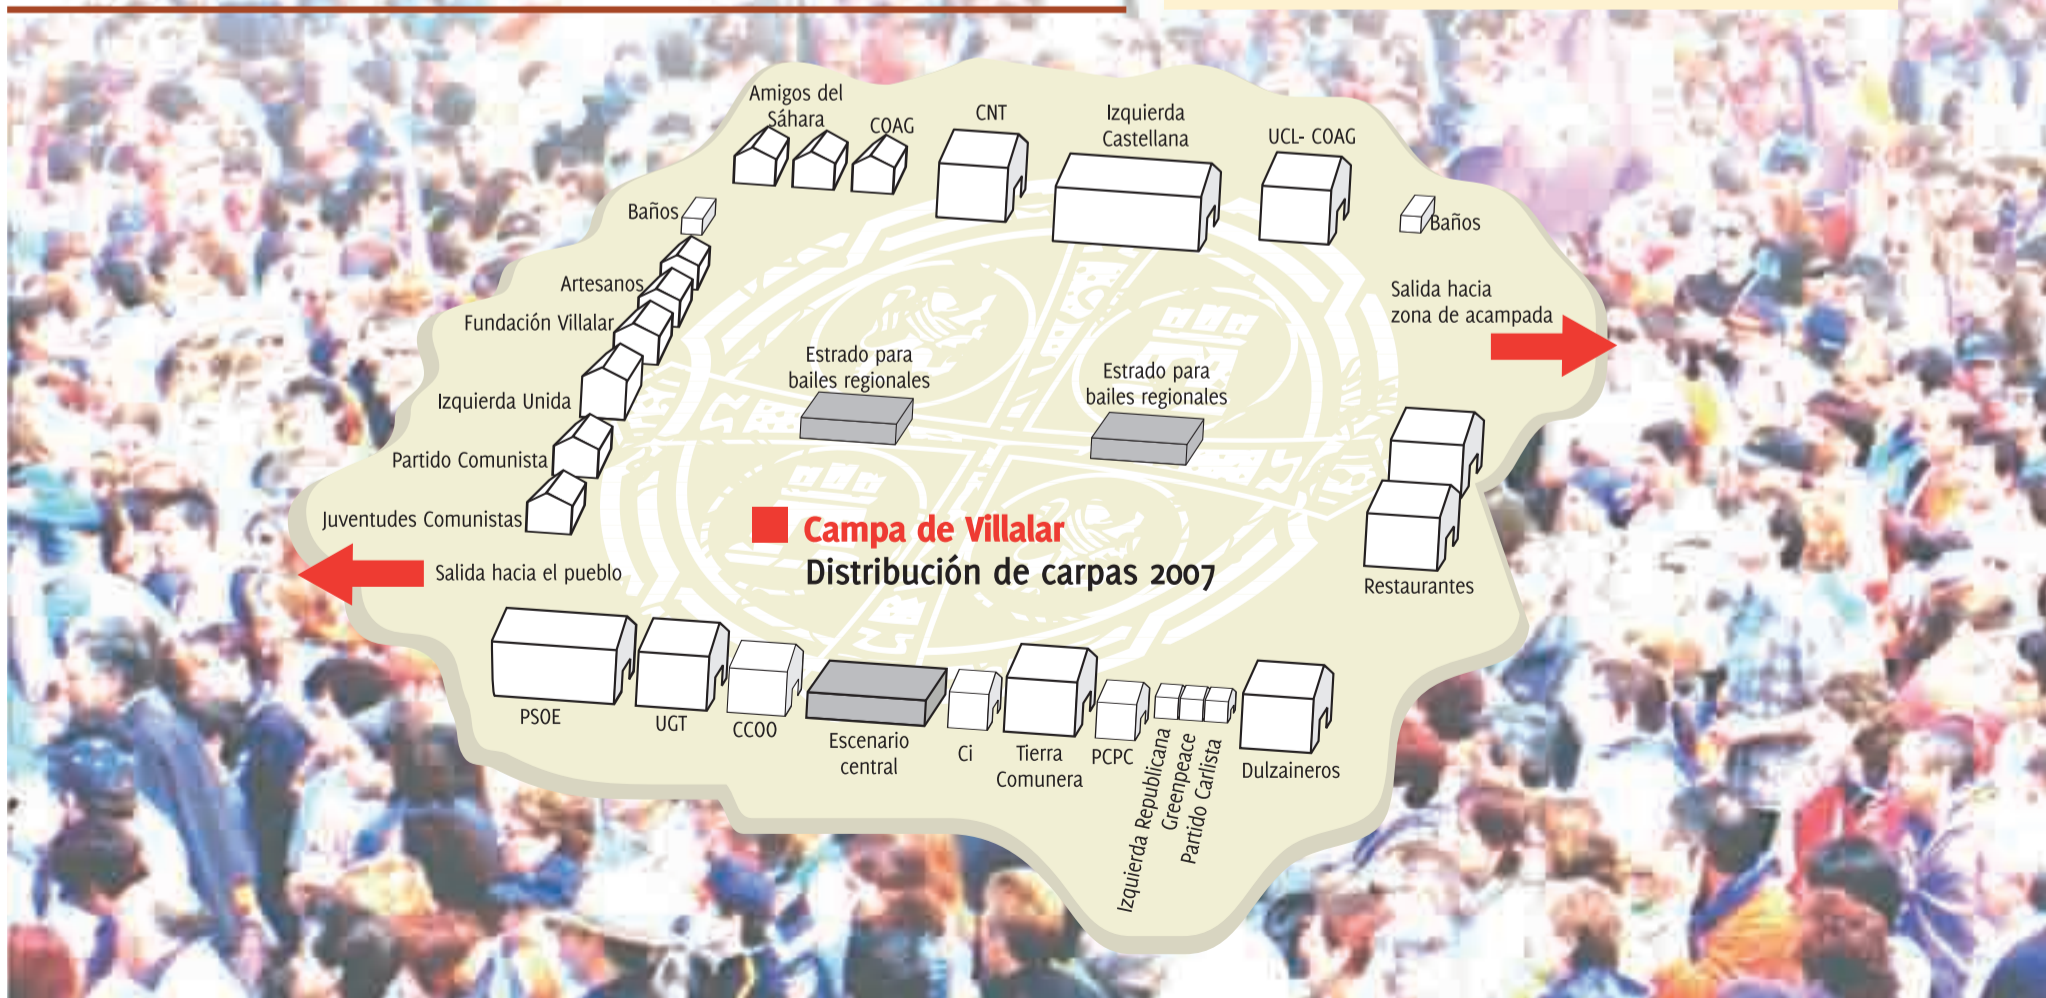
Amigos del Sáhara
COAG
CNT
Izquierda Castellana
UCL- COAG
Baños
Baños
Artesanos
Fundación Villalar
Izquierda Unida
Partido Comunista
Juventudes Comunistas
Salida hacia zona de acampada
Estrado para bailes regionales
Estrado para bailes regionales
Campa de Villalar
Distribución de carpas 2007
Salida hacia el pueblo
Restaurantes
PSOE
UGT
CCOO
Escenario central
Ci
Tierra Comunera
PCPC
Izquierda Republicana
Greenpeace
Partido Carlista
Dulzaineros